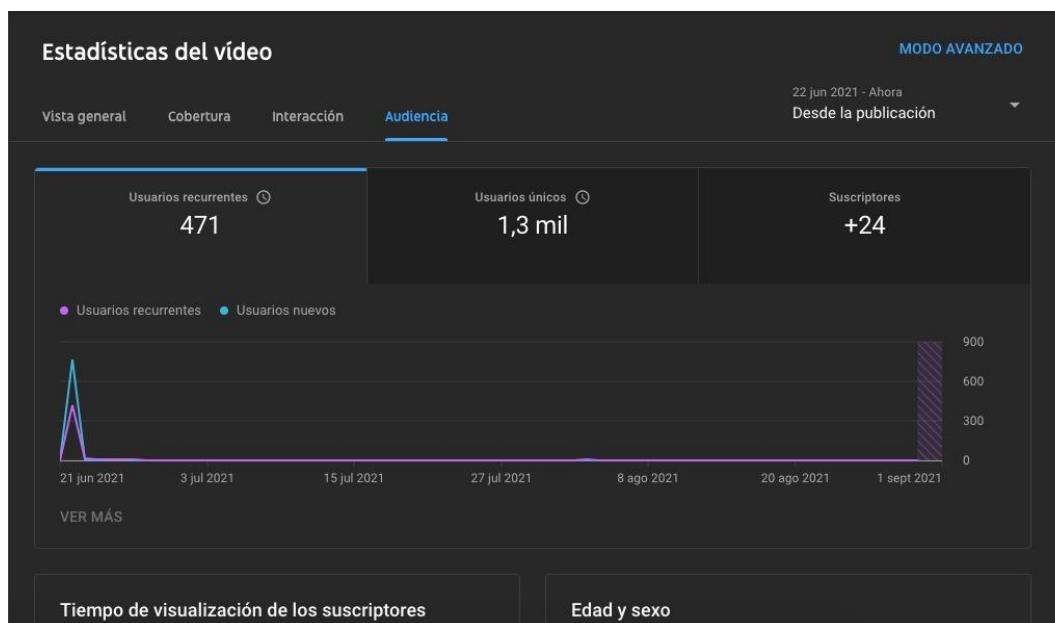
Estadísticas del vídeo

MODO AVANZADO

Vista general Cobertura Interacción Audiencia

22 jun 2021 - Ahora
Desde la publicación

Usuarios recurrentes
471

Usuarios únicos
1,3 mil

Suscriptores
+24

Usuarios recurrentes Usuarios nuevos

900
600
300
0

21 jun 2021 3 jul 2021 15 jul 2021 27 jul 2021 8 ago 2021 20 ago 2021 1 sept 2021

VER MÁS

Tiempo de visualización de los suscriptores

Edad y sexo